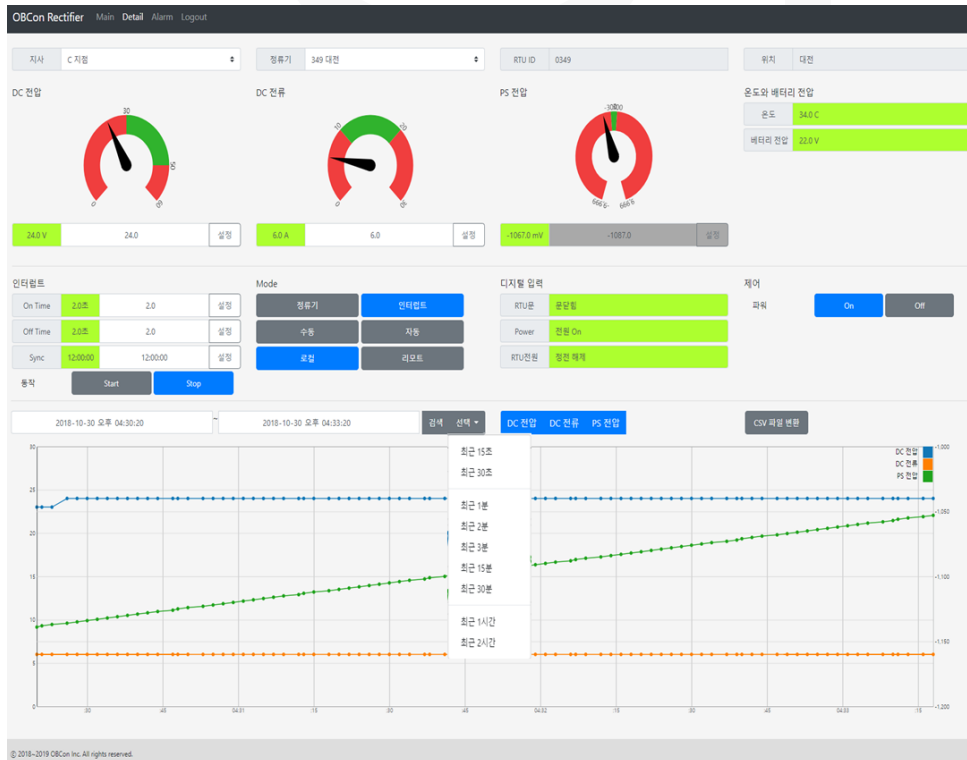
OBCon Rectifier Main Detail Alarm Logout

지사 C 지점

정류기 349 대전

RTU ID 0349

위치 대전

DC 전압

30
0
50
60

24.0 V 24.0 설정

DC 전류

10
20
0
30

6.0 A 6.0 설정

PS 전압

-3000
-666.5
666.5

-1067.0 mV -1067.0 설정

온도와 배터리 전압

온도 34.0 C

배터리 전압 22.0 V

인터럽트

On Time 2.0초 2.0 설정

Off Time 2.0초 2.0 설정

Sync 12:00:00 12:00:00 설정

동작 Start Stop

Mode

정류기 인터럽트

수동 자동

로컬 리모트

디지털 입력

RTU문 문닫힘

Power 전원 On

RTU전원 정전 해제

제어

파워 On Off

2018-10-30 오후 04:30:20 ~ 2018-10-30 오후 04:33:20 검색 선택

DC 전압 DC 전류 PS 전압

CSV 파일 변환

최근 15초
최근 30초
최근 1분
최근 2분
최근 3분
최근 15분
최근 30분
최근 1시간
최근 2시간

DC 전압
DC 전류
PS 전압

30
25
20
15
10
5
0

-1,000
-1,050
-1,100
-1,150
-1,200

:30 :45 04:31 :15 :30 :45 04:32 :15 :30 :45 04:33 :15

© 2018~2019 OBCon Inc. All rights reserved.